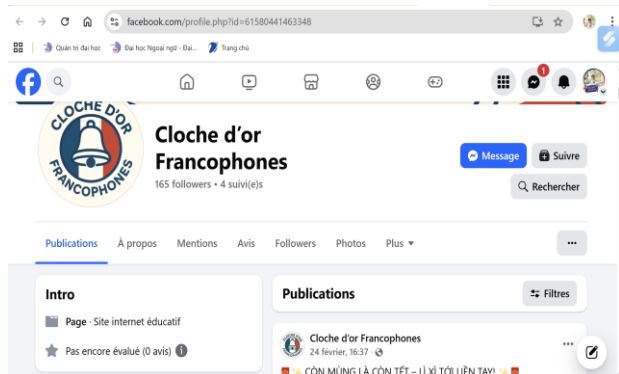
facebook.com/profile.php?id=61580441463348

Quản trị đại học
Đại học Ngoại ngữ - Đại...
Trang chủ

1

CLOCHE D'OR
FRANCOPHONES

Cloche d'or Francophones
165 followers • 4 suivi(e)s

Message
Suivre
Rechercher

Publications
À propos
Mentions
Avis
Followers
Photos
Plus ▾
...

Intro
Page · Site internet éducatif
Pas encore évalué (0 avis)

Publications
Filtres

Cloche d'or Francophones
24 février, 16:37 ·
...
CÒN MÙNG LÀ CÒN TẾT – LÌ XÌ TỚI LIỀN TAY!